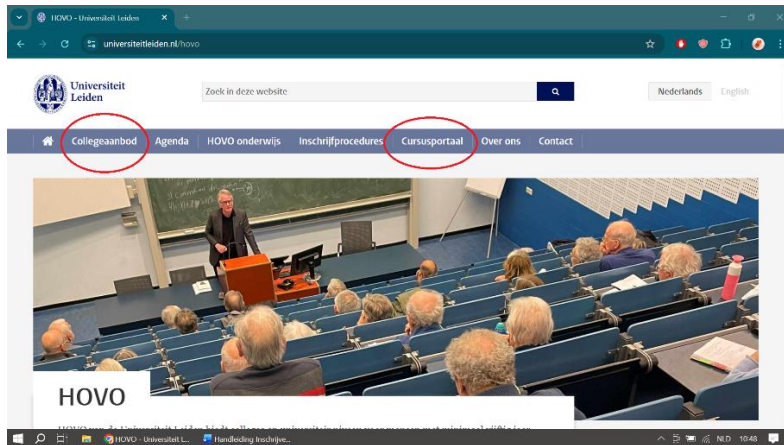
HOVO - Universiteit Leiden

universiteitleiden.nl/hovo

Universiteit Leiden

Zoek in deze website

Nederlands English

Collegeaanbod Agenda HOVO onderwijs Inschrijfprocedures Cursusportaal Over ons Contact

HOVO

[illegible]

HOVO - Universiteit L... Handleiding Inschrijve...

NLD 10:48